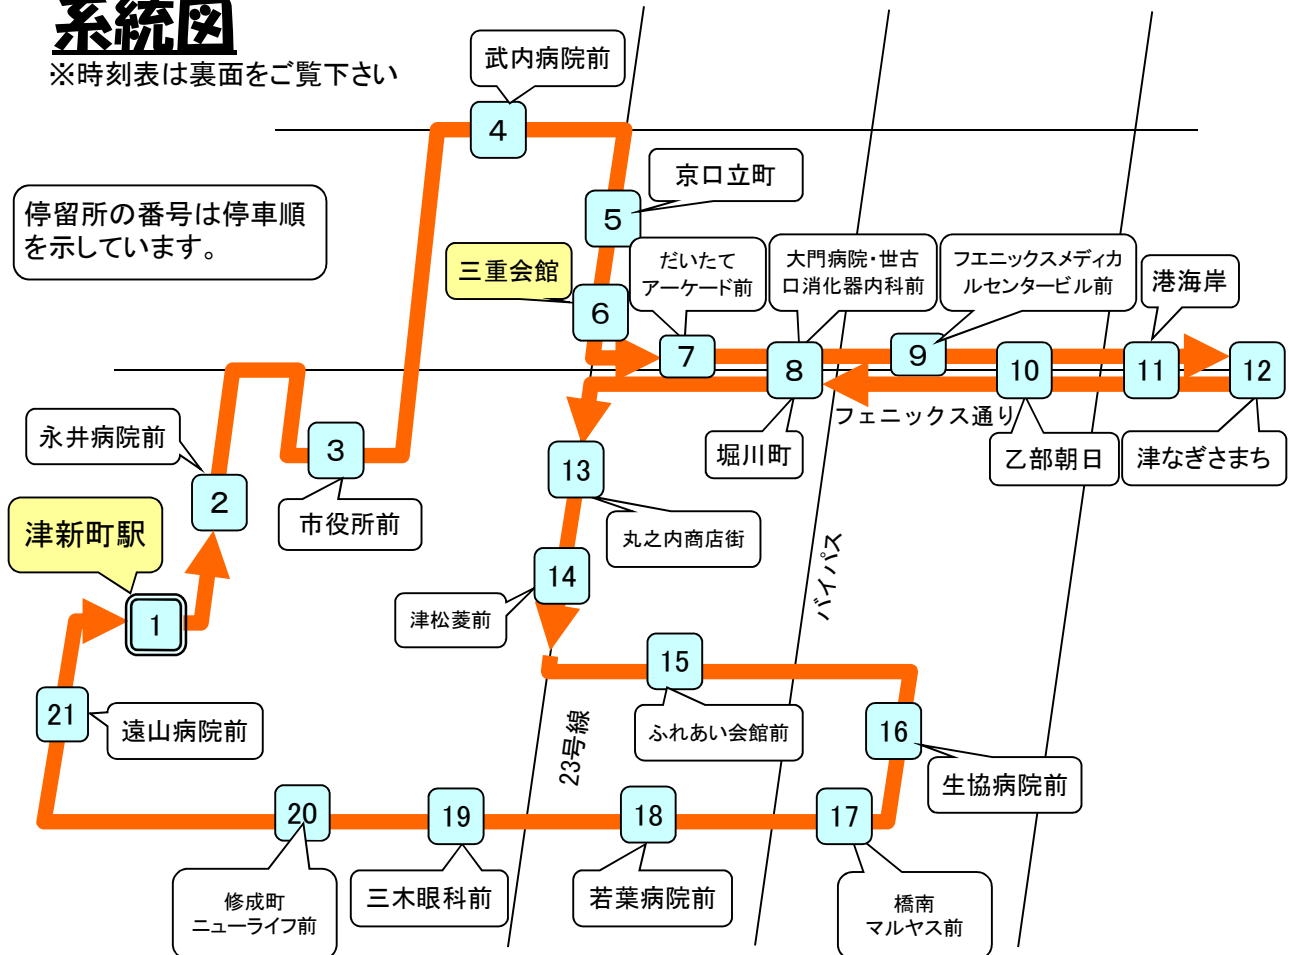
系統図
※時刻表は裏面をご覧下さい

停留所の番号は停車順を示しています。

4 武内病院前
5 京口立町
三重会館
6
7 だいたてアーケード前
8 大門病院・世古口消化器内科前
9 フエニックスメディカルセンタービル前
10
11 港海岸
12
フェニックス通り
堀川町
乙部朝日
津なぎさまち
13
丸之内商店街
永井病院前
2
3
市役所前
津新町駅
1
14
津松菱前
バイパス
15
ふれあい会館前
16
生協病院前
21
遠山病院前
23号線
20
19
18
17
修成町
ニューライフ前
三木眼科前
若葉病院前
橋南
マルヤス前